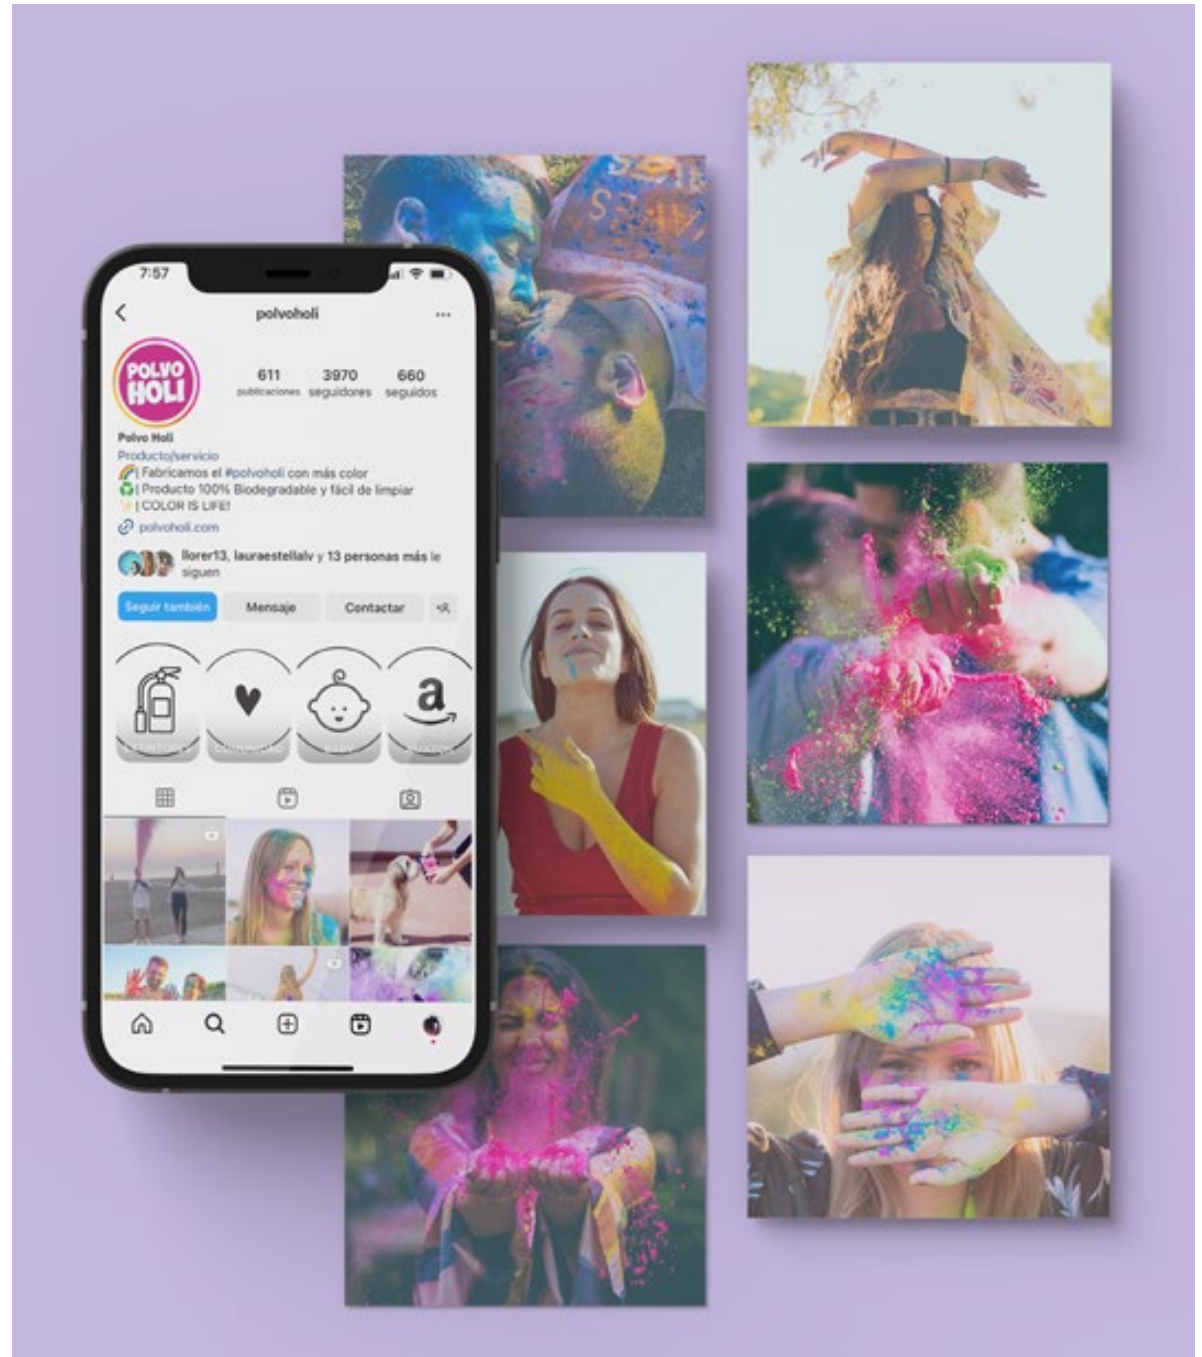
7:57

polvoholi

POLVO HOLI

611 publicaciones
3970 seguidores
660 seguidos

Polvo Holi
Producto/servicio
🌈| Fabricamos el #polvoholi con más color
♻️| Producto 100% Biodegradable y fácil de limpiar
✨| COLOR IS LIFE!
polvoholi.com

llorer13, lauraestellalv y 13 personas más le siguen

Seguir también
Mensaje
Contactar

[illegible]
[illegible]
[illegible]
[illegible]